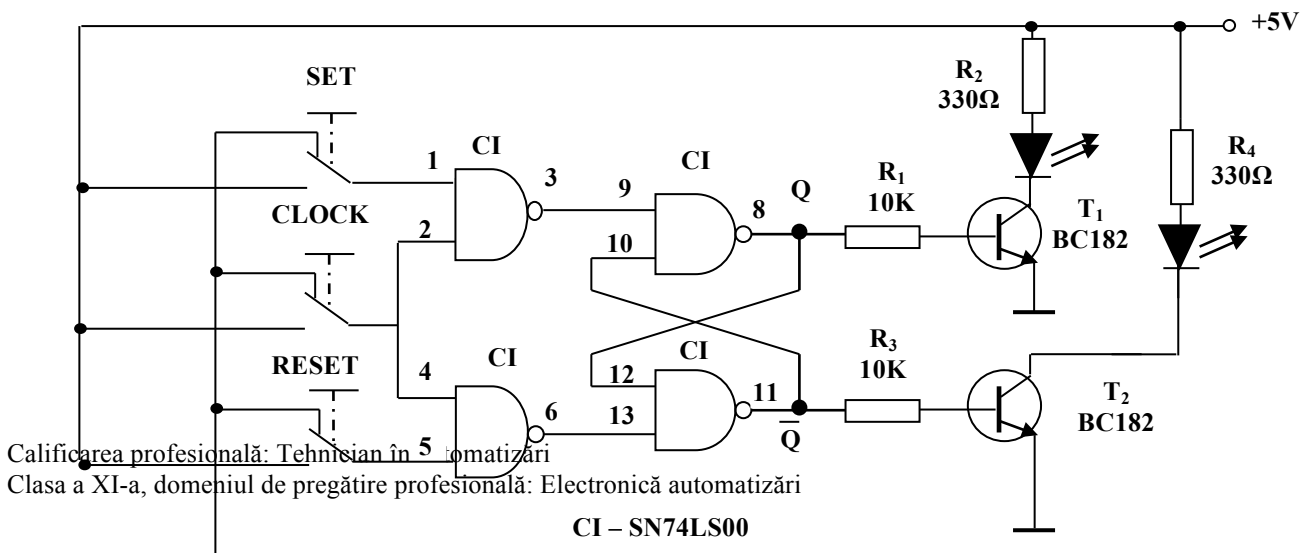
+5V

SET

$R_2$
330Ω

$R_4$
330Ω

CI

CI

1

3

9

8

Q

$R_1$
10K

$T_1$
BC182

CLOCK

2

10

RESET

CI

CI

4

12

11

$R_3$
10K

$T_2$
BC182

6

13

$\overline{Q}$

5

Calificarea profesională: Tehnician în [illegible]tomatizări
Clasa a XI-a, domeniul de pregătire profesională: Electronică automatizări

CI – SN74LS00